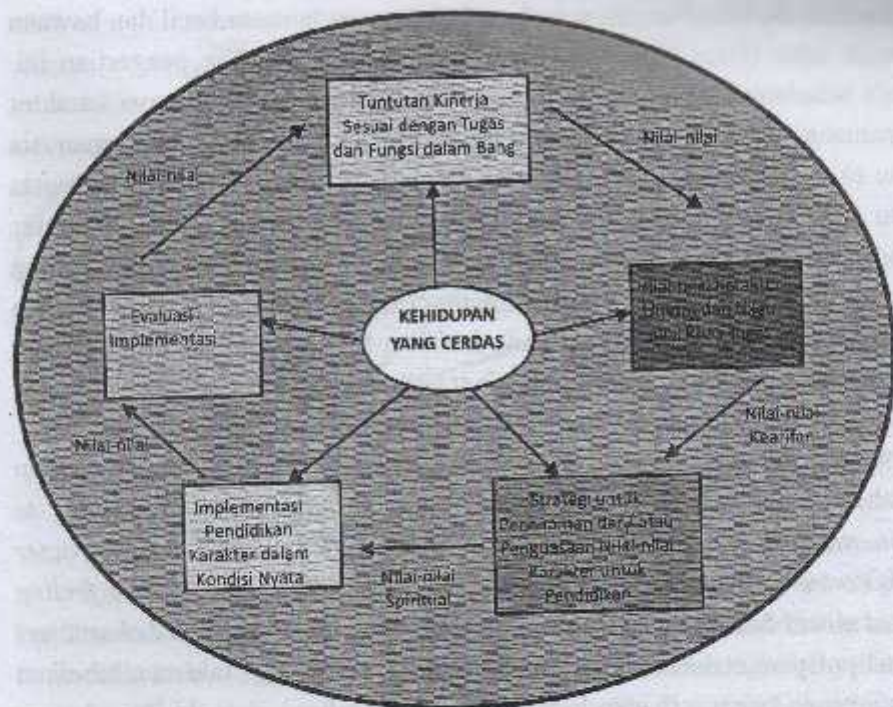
Tuntutan Kinerja Sesuai dengan Tugas dan Fungsi dalam Bang

Nilai-nilai

Nilai-nilai

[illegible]

KEHIDUPAN YANG CERDAS

Evaluasi Implementasi

Nilai-nilai Kearifan

Nilai-nilai

Strategi untuk Penanaman dan/atau Penguasaan Nilai-nilai Karakter untuk Pendidikan

Implementasi Pendidikan Karakter dalam Kondisi Nyata

Nilai-nilai Spiritual